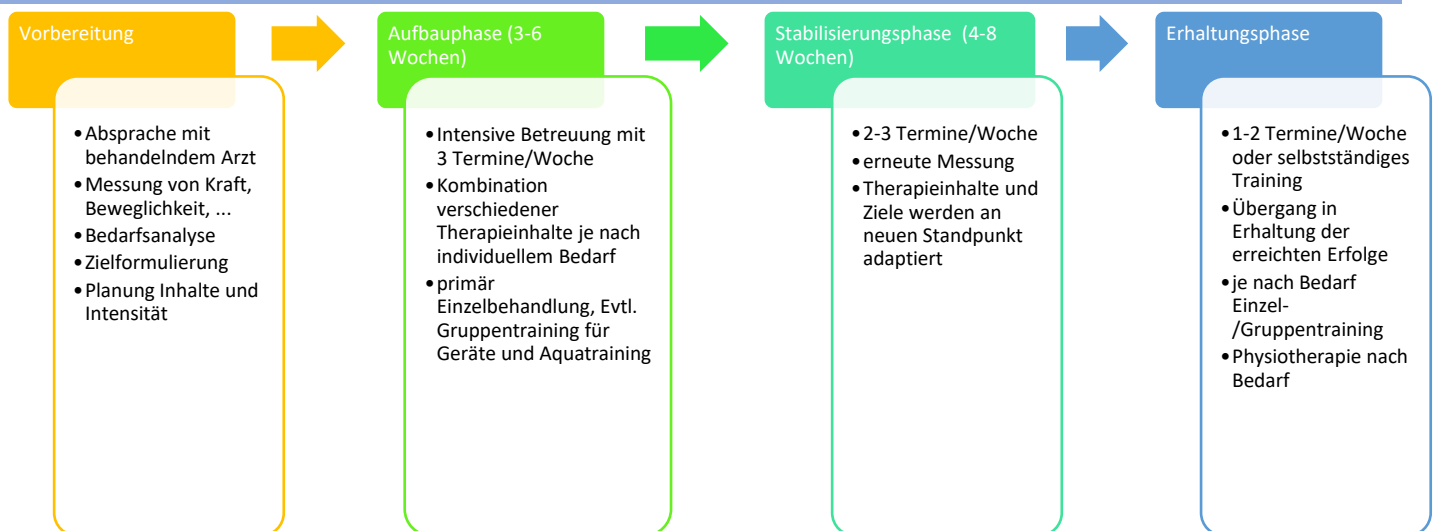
Vorbereitung

- Absprache mit behandelndem Arzt
- Messung von Kraft, Beweglichkeit, ...
- Bedarfsanalyse
- Zielformulierung
- Planung Inhalte und Intensität

Aufbauphase (3-6 Wochen)

- Intensive Betreuung mit 3 Termine/Woche
- Kombination verschiedener Therapieinhalte je nach individuellem Bedarf
- primär Einzelbehandlung, Evtl. Gruppentraining für Geräte und Aquatraining

Stabilisierungsphase (4-8 Wochen)

- 2-3 Termine/Woche
- erneute Messung
- Therapieinhalte und Ziele werden an neuen Standpunkt adaptiert

Erhaltungsphase

- 1-2 Termine/Woche oder selbstständiges Training
- Übergang in Erhaltung der erreichten Erfolge
- je nach Bedarf Einzel-/Gruppentraining
- Physiotherapie nach Bedarf